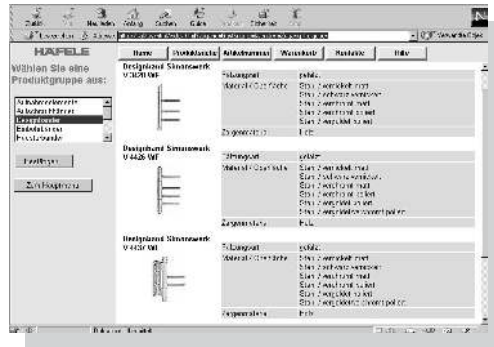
Zurück Vor Neu laden Anfang Suchen Guide Drucken Sicherheit Stop

HÄFELE

Home Produktkatalog Artikelnummer Warenkorb Kontakte Hilfe

Wählen Sie eine Produktgruppe aus:

Designbeschläge

Bestätigen

Zur Hauptseite

Designbeschlag Stumpfwerk
V 4420 WF

| Befestigungsart | gebohrt |
|---|---|
| Material / Oberfläche | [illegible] |
| Zargenmaterial | Holz |

Designbeschlag Stumpfwerk
V 4426 WF

| Befestigungsart | gebohrt |
|---|---|
| Material / Oberfläche | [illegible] |
| Zargenmaterial | Holz |

Designbeschlag Stumpfwerk
V 4430 WF

| Befestigungsart | gebohrt |
|---|---|
| Material / Oberfläche | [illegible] |
| Zargenmaterial | Holz |